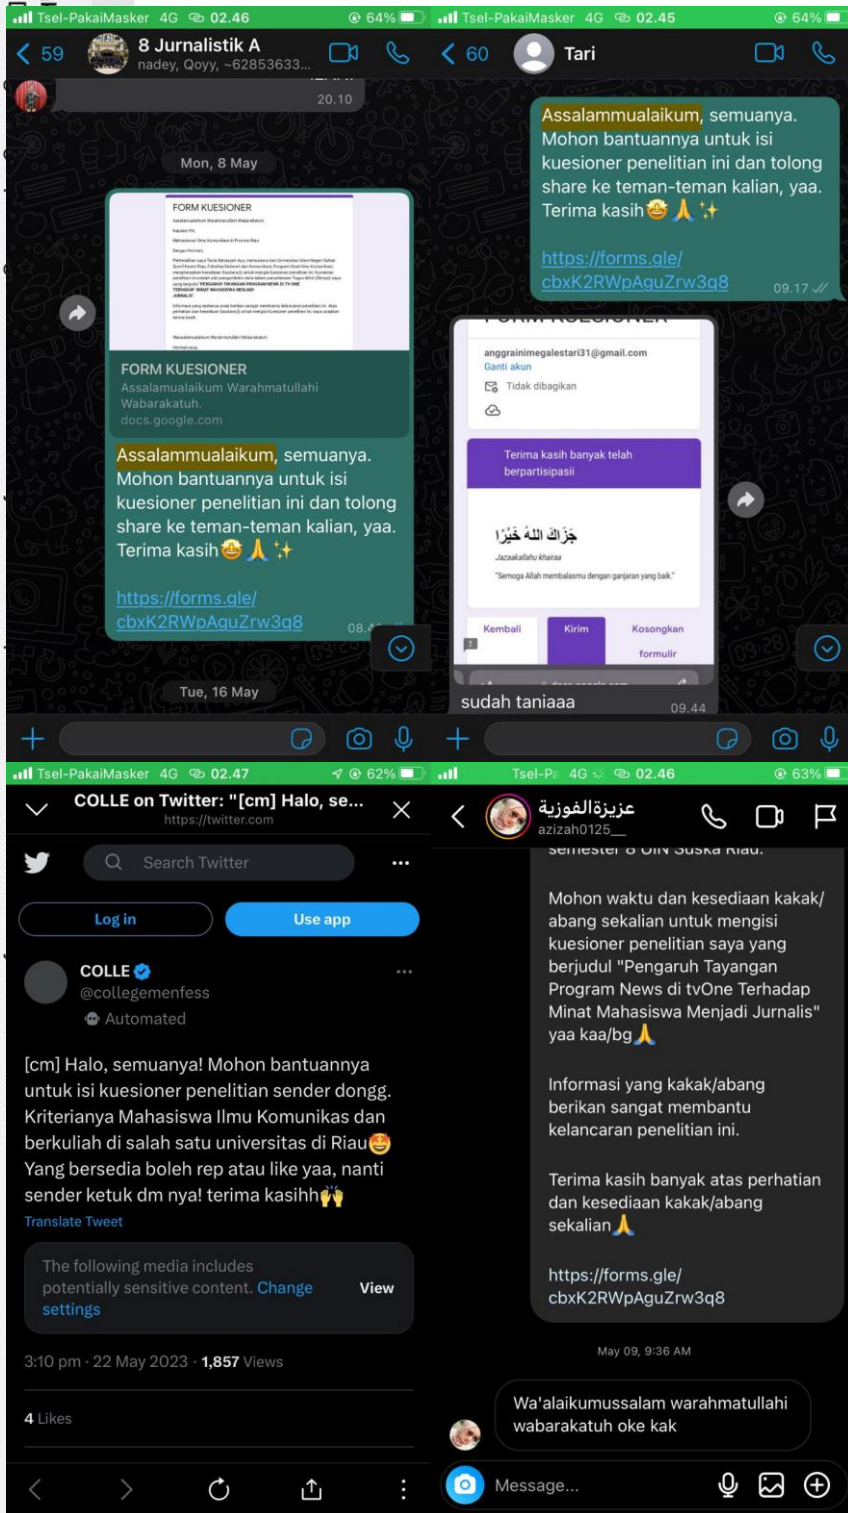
Tsel-PakaiMasker 4G 02.46 64%
59 8 Jurnalistik A
nadey, Qoyy, ~62853633...
20.10
Mon, 8 May
FORM KUESIONER
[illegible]
FORM KUESIONER
Assalamualaikum Warahmatullahi Wabarakatuh.
docs.google.com
Assalammualaikum, semuanya. Mohon bantuannya untuk isi kuesioner penelitian ini dan tolong share ke teman-teman kalian, yaa. Terima kasih🤩🙏✨

https://forms.gle/cbxK2RWpAguZrw3q8
08.4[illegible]
Tue, 16 May

Tsel-PakaiMasker 4G 02.45 64%
60 Tari
Assalammualaikum, semuanya. Mohon bantuannya untuk isi kuesioner penelitian ini dan tolong share ke teman-teman kalian, yaa. Terima kasih🤩🙏✨

https://forms.gle/cbxK2RWpAguZrw3q8
09.17
FORM KUESIONER
anggrainimegalestari31@gmail.com
Ganti akun
Tidak dibagikan
Terima kasih banyak telah berpartisipasi
جَزَاكَ اللهُ خَيْرًا
Jazaakallahu khairaa
"Semoga Allah membalasmu dengan ganjaran yang baik."
Kembali
Kirim
Kosongkan formulir
sudah taniaaa
09.44

Tsel-PakaiMasker 4G 02.47 62%
COLLE on Twitter: "[cm] Halo, se...
https://twitter.com
Search Twitter
Log in
Use app
COLLE
@collegemenfess
Automated
[cm] Halo, semuanya! Mohon bantuannya untuk isi kuesioner penelitian sender dongg. Kriterianya Mahasiswa Ilmu Komunikas dan berkuliah di salah satu universitas di Riau🤩 Yang bersedia boleh rep atau like yaa, nanti sender ketuk dm nya! terima kasihh🙌
Translate Tweet
The following media includes potentially sensitive content. Change settings
View
3:10 pm · 22 May 2023 · 1,857 Views
4 Likes

Tsel-P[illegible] 4G 02.46 63%
عزيزةالفوزية
azizah0125__
semester 8 UIN Suska Riau.

Mohon waktu dan kesediaan kakak/abang sekalian untuk mengisi kuesioner penelitian saya yang berjudul "Pengaruh Tayangan Program News di tvOne Terhadap Minat Mahasiswa Menjadi Jurnalis" yaa kaa/bg🙏

Informasi yang kakak/abang berikan sangat membantu kelancaran penelitian ini.

Terima kasih banyak atas perhatian dan kesediaan kakak/abang sekalian🙏

https://forms.gle/cbxK2RWpAguZrw3q8
May 09, 9:36 AM
Wa'alaikumussalam warahmatullahi wabarakatuh oke kak
Message...